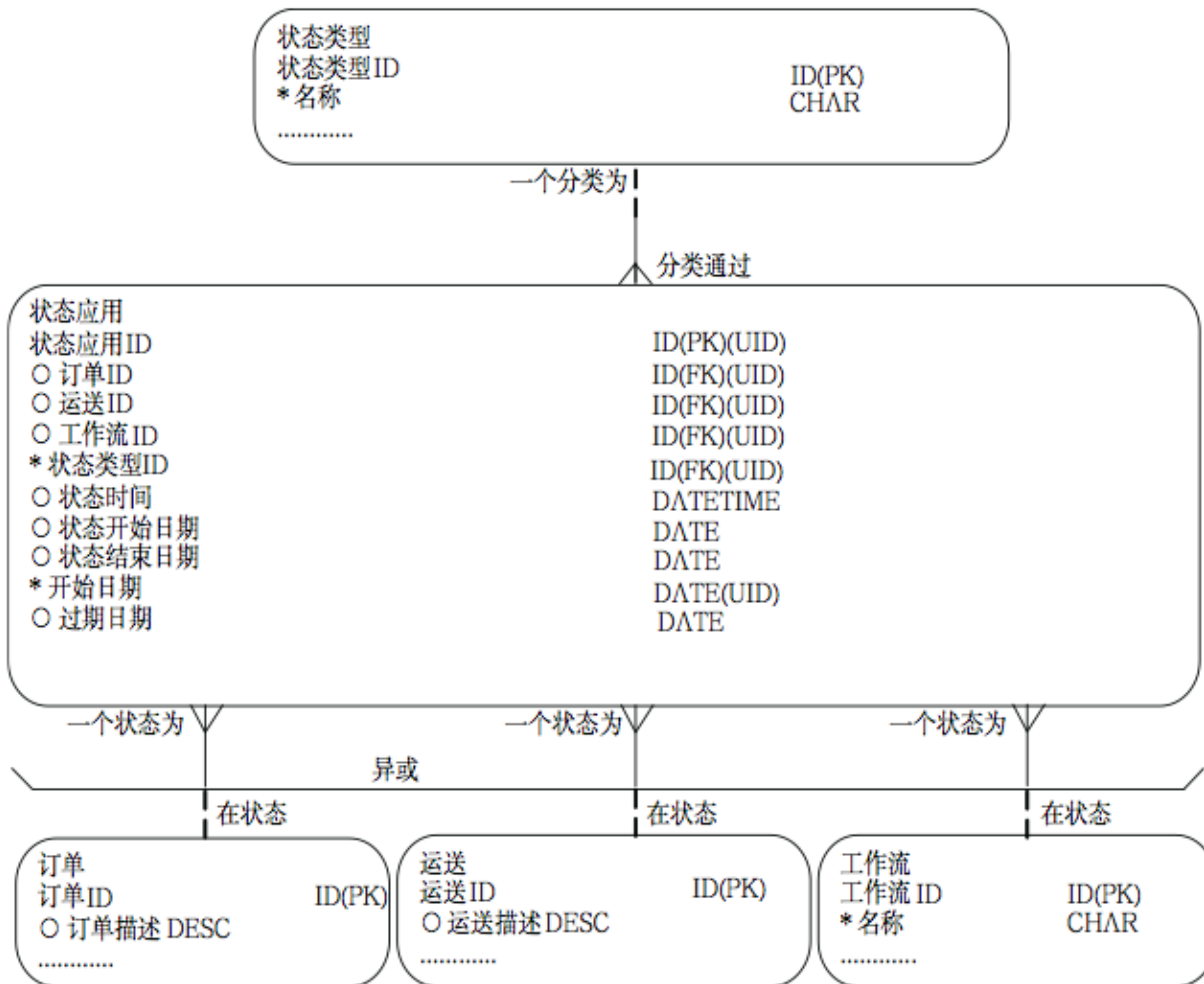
状态类型
状态类型ID ID(PK)
* 名称 CHAR
............

一个分类为

分类通过

状态应用
状态应用ID ID(PK)(UID)
O 订单ID ID(FK)(UID)
O 运送ID ID(FK)(UID)
O 工作流ID ID(FK)(UID)
* 状态类型ID ID(FK)(UID)
O 状态时间 DATETIME
O 状态开始日期 DATE
O 状态结束日期 DATE
* 开始日期 DATE(UID)
O 过期日期 DATE

一个状态为

一个状态为

一个状态为

异或

在状态

在状态

在状态

订单
订单ID ID(PK)
O 订单描述 DESC
............

运送
运送ID ID(PK)
O 运送描述 DESC
............

工作流
工作流ID ID(PK)
* 名称 CHAR
............